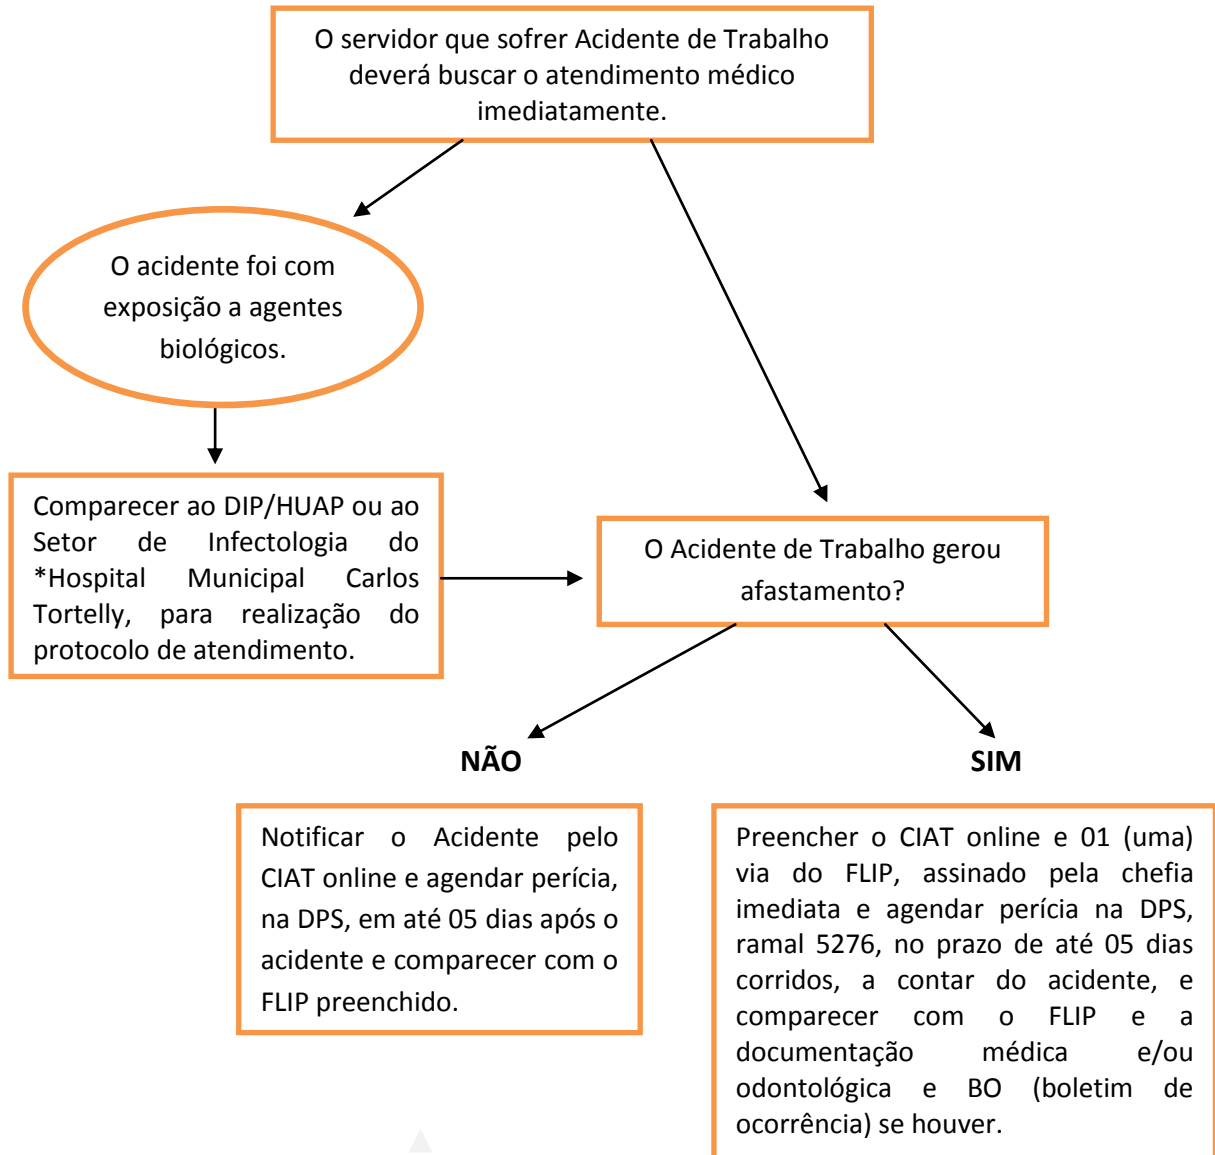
O servidor que sofrer Acidente de Trabalho deverá buscar o atendimento médico imediatamente.

O acidente foi com exposição a agentes biológicos.

Comparecer ao DIP/HUAP ou ao Setor de Infectologia do *Hospital Municipal Carlos Tortelly, para realização do protocolo de atendimento.

O Acidente de Trabalho gerou afastamento?

NÃO

SIM

Notificar o Acidente pelo CIAT online e agendar perícia, na DPS, em até 05 dias após o acidente e comparecer com o FLIP preenchido.

Preencher o CIAT online e 01 (uma) via do FLIP, assinado pela chefia imediata e agendar perícia na DPS, ramal 5276, no prazo de até 05 dias corridos, a contar do acidente, e comparecer com o FLIP e a documentação médica e/ou odontológica e BO (boletim de ocorrência) se houver.